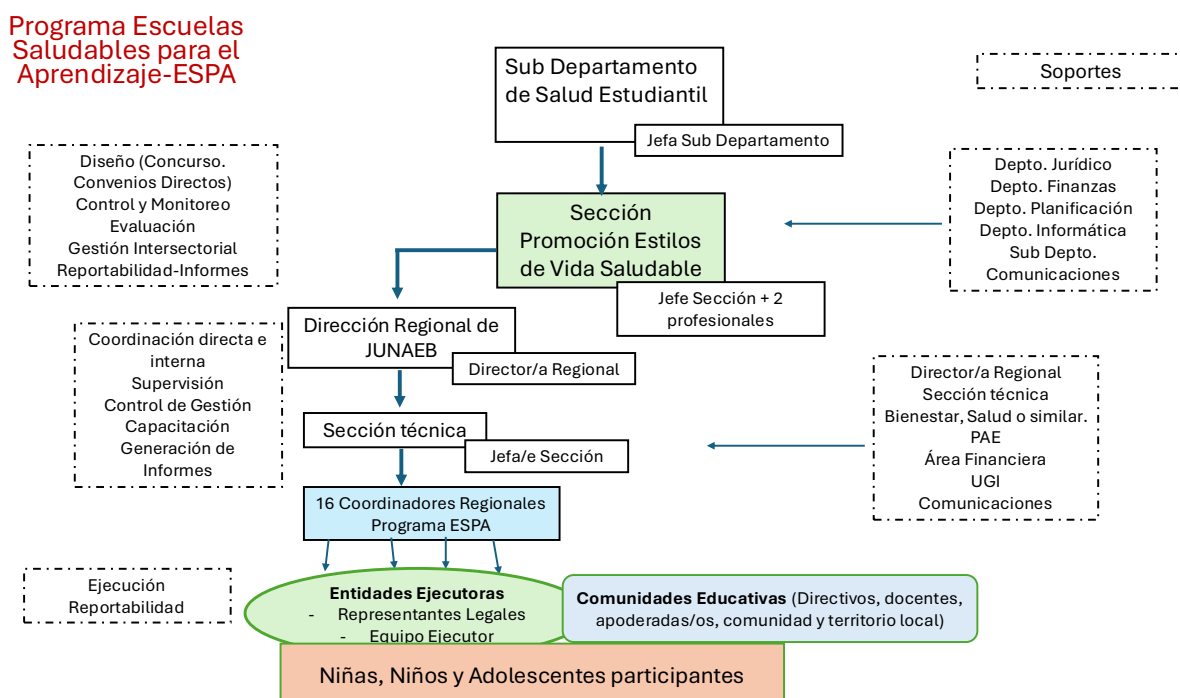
Programa Escuelas Saludables para el Aprendizaje-ESPA

Sub Departamento de Salud Estudiantil

Jefa Sub Departamento

Soportes

Diseño (Concurso. Convenios Directos)
Control y Monitoreo
Evaluación
Gestión Intersectorial
Reportabilidad-Informes

Sección Promoción Estilos de Vida Saludable

Jefe Sección + 2 profesionales

Depto. Jurídico
Depto. Finanzas
Depto. Planificación
Depto. Informática
Sub Depto. Comunicaciones

Coordinación directa e interna
Supervisión
Control de Gestión
Capacitación
Generación de Informes

Dirección Regional de JUNAEB

Director/a Regional

Director/a Regional
Sección técnica
Bienestar, Salud o similar.
PAE
Área Financiera
UGI
Comunicaciones

Sección técnica

Jefa/e Sección

16 Coordinadores Regionales Programa ESPA

Ejecución
Reportabilidad

Entidades Ejecutoras
- Representantes Legales
- Equipo Ejecutor

Comunidades Educativas (Directivos, docentes, apoderadas/os, comunidad y territorio local)

Niñas, Niños y Adolescentes participantes